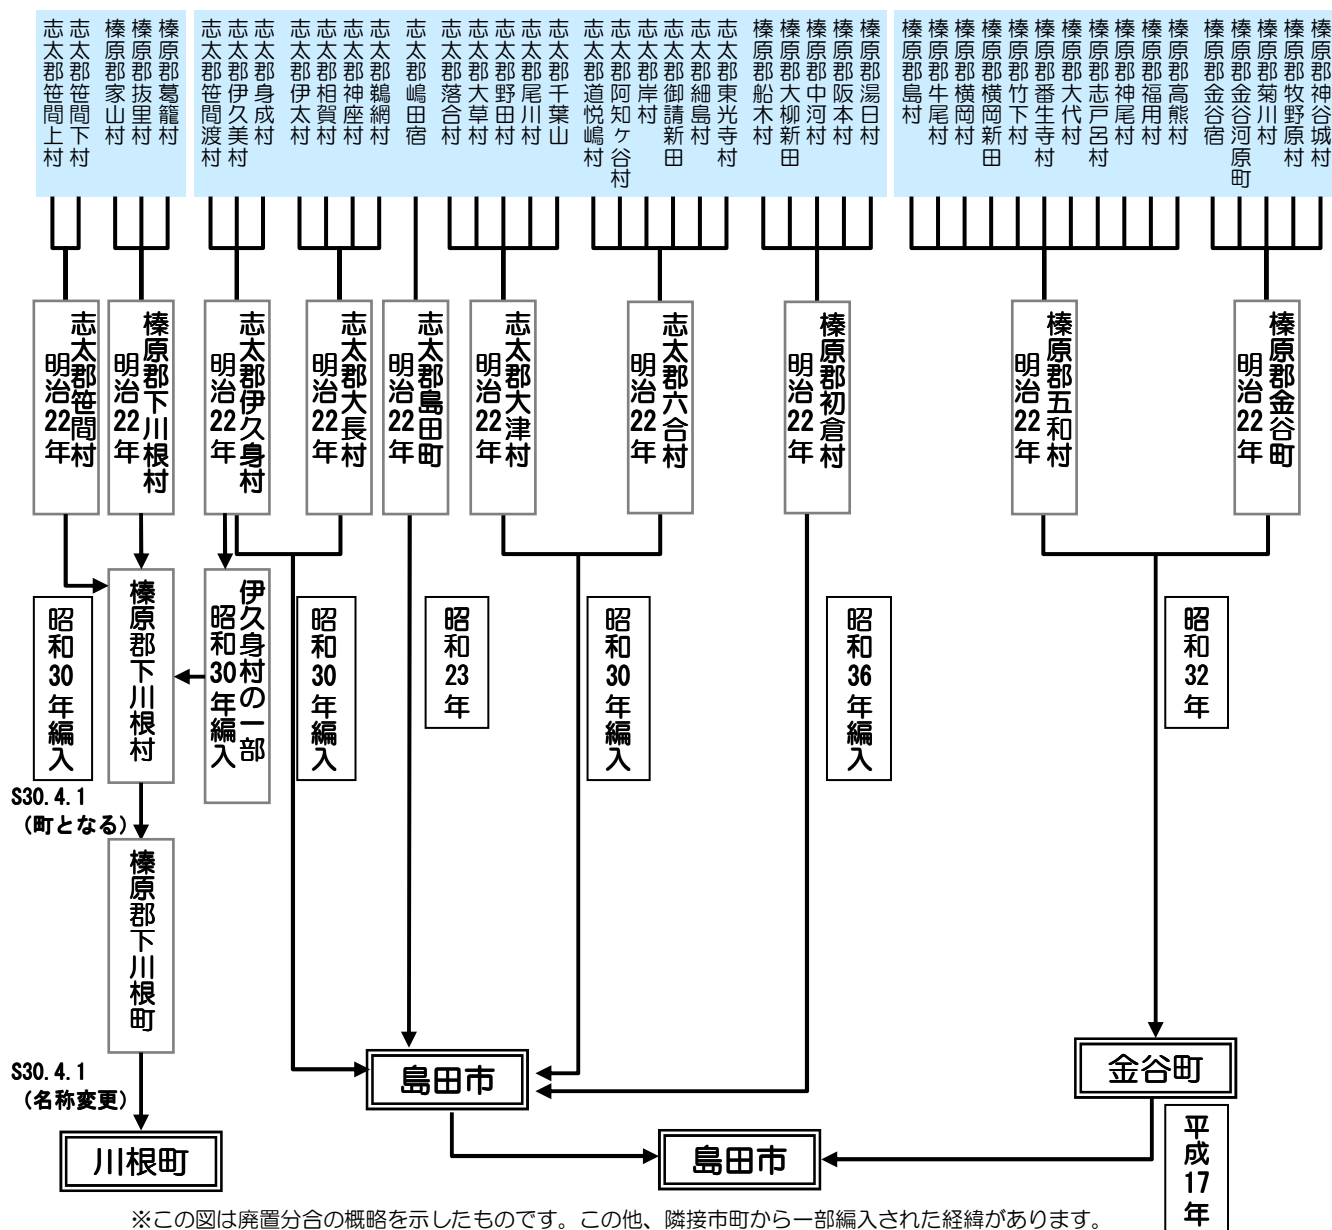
志太郡笹間上村
志太郡笹間下村
榛原郡家山村
榛原郡抜里村
榛原郡葛籠村
志太郡笹間渡村
志太郡伊久美村
志太郡身成村
志太郡伊太村
志太郡相賀村
志太郡神座村
志太郡鵜網村
志太郡嶋田宿
志太郡落合村
志太郡大草村
志太郡野田村
志太郡尾川村
志太郡千葉山
志太郡道悦嶋村
志太郡阿知ヶ谷村
志太郡岸村
志太郡御請新田
志太郡細島村
志太郡東光寺村
榛原郡船木村
榛原郡大柳新田
榛原郡中河村
榛原郡阪本村
榛原郡湯日村
榛原郡島村
榛原郡牛尾村
榛原郡横岡村
榛原郡横岡新田
榛原郡竹下村
榛原郡番生寺村
榛原郡大代村
榛原郡志戸呂村
榛原郡神尾村
榛原郡福用村
榛原郡高熊村
榛原郡金谷宿
榛原郡金谷河原町
榛原郡菊川村
榛原郡牧野原村
榛原郡神谷城村

志太郡笹間村 明治22年
榛原郡下川根村 明治22年
志太郡伊久身村 明治22年
志太郡大長村 明治22年
志太郡島田町 明治22年
志太郡大津村 明治22年
志太郡六合村 明治22年
榛原郡初倉村 明治22年
榛原郡五和村 明治22年
榛原郡金谷町 明治22年

昭和30年編入
榛原郡下川根村
伊久身村の一部 昭和30年編入
昭和30年編入
昭和23年
昭和30年編入
昭和36年編入
昭和32年

S30.4.1 (町となる)
榛原郡下川根町
S30.4.1 (名称変更)
川根町
島田市
金谷町
島田市
平成17年

※この図は廃置分合の概略を示したものです。この他、隣接市町から一部編入された経緯があります。